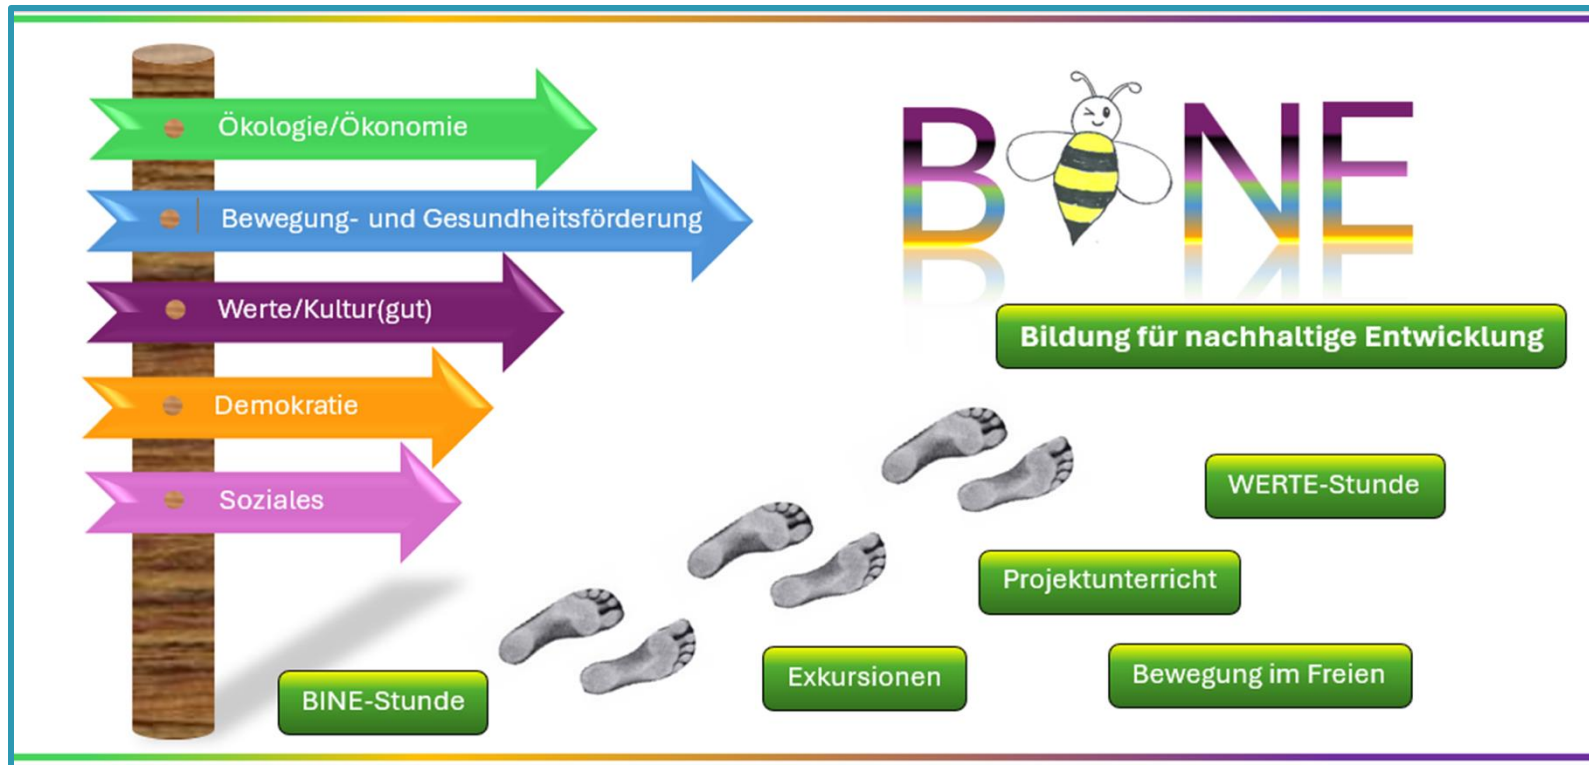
Ökologie/Ökonomie

Bewegung- und Gesundheitsförderung

Werte/Kultur(gut)

Demokratie

Soziales

BNE

Bildung für nachhaltige Entwicklung

WERTE-Stunde

Projektunterricht

BINE-Stunde

Exkursionen

Bewegung im Freien